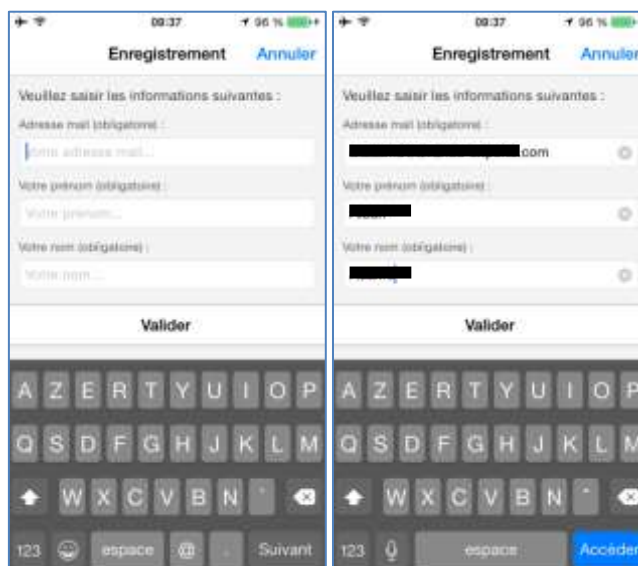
09:37 96 %

Enregistrement Annuler

Veuillez saisir les informations suivantes :

Adresse mail (obligatoire) :

Votre adresse mail...

Votre prénom (obligatoire) :

Votre prénom...

Votre nom (obligatoire) :

Votre nom...

Valider

A Z E R T Y U I O P

Q S D F G H J K L M

W X C V B N '

123 espace . Suivant

09:37 96 %

Enregistrement Annuler

Veuillez saisir les informations suivantes :

Adresse mail (obligatoire) :

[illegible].com

Votre prénom (obligatoire) :

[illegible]

Votre nom (obligatoire) :

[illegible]

Valider

A Z E R T Y U I O P

Q S D F G H J K L M

W X C V B N '

123 espace Accéder